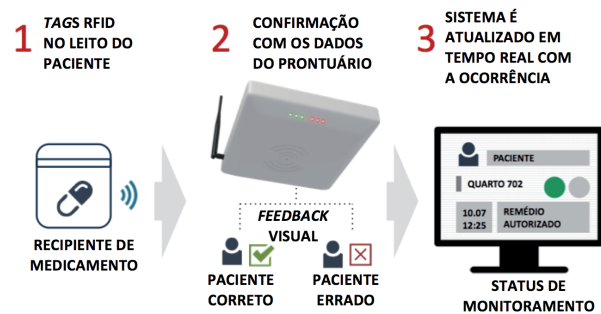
1 TAGS RFID NO LEITO DO PACIENTE

2 CONFIRMAÇÃO COM OS DADOS DO PRONTUÁRIO

3 SISTEMA É ATUALIZADO EM TEMPO REAL COM A OCORRÊNCIA

RECIPIENTE DE MEDICAMENTO

FEEDBACK VISUAL

PACIENTE CORRETO

PACIENTE ERRADO

PACIENTE

QUARTO 702

10.07
12:25

REMÉDIO AUTORIZADO

STATUS DE MONITORAMENTO